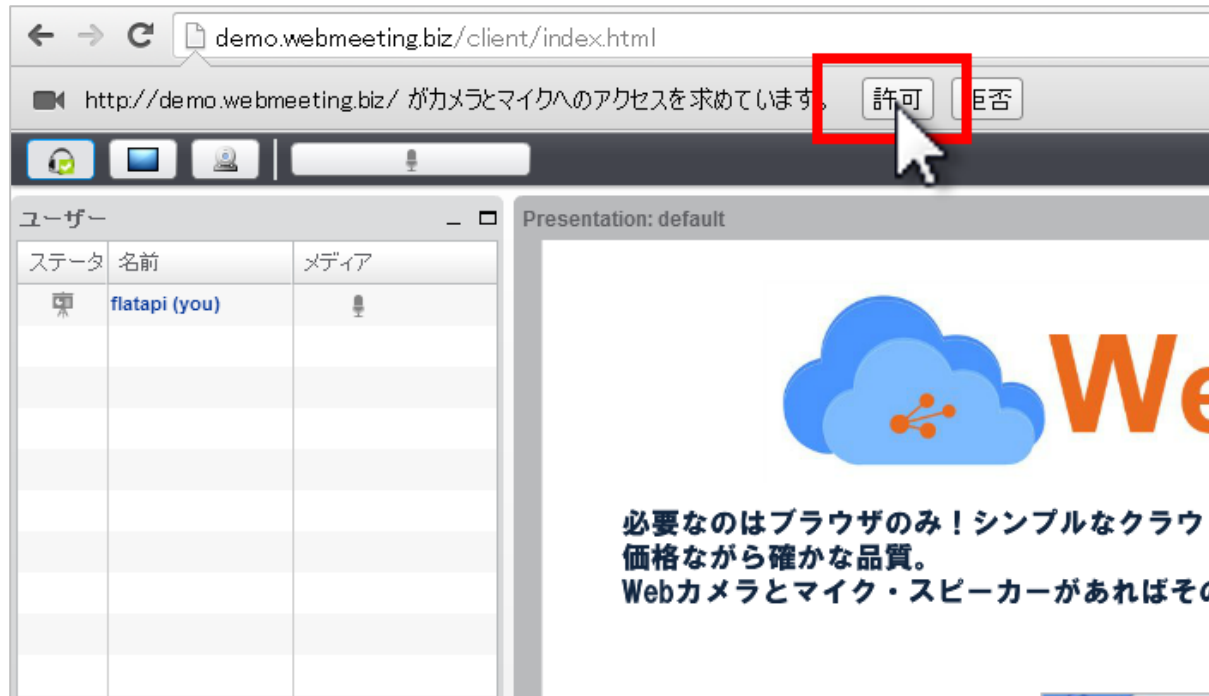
demo.webmeeting.biz/client/index.html

http://demo.webmeeting.biz/ がカメラとマイクへのアクセスを求めています。 許可 拒否

ユーザー

| ステータ | 名前 | メディア |
|---|---|---|
| | flatapi (you) | |

Presentation: default

We

必要なのはブラウザのみ！シンプルなクラウ
価格ながら確かな品質。
Webカメラとマイク・スピーカーがあればその